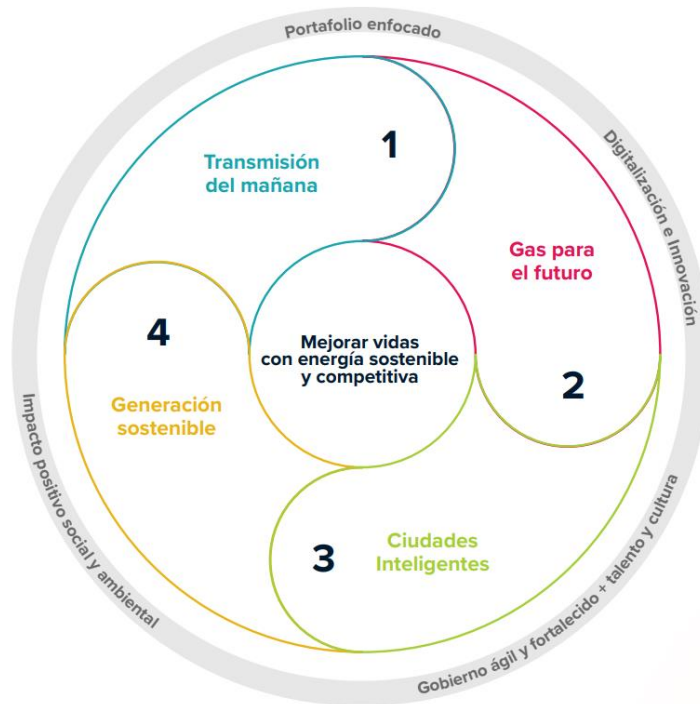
Portafolio enfocado

Digitalización e Innovación

Gobierno ágil y fortalecido + talento y cultura

Impacto positivo social y ambiental

1

Transmisión del mañana

Gas para el futuro

2

3

Ciudades Inteligentes

4

Generación sostenible

Mejorar vidas con energía sostenible y competitiva